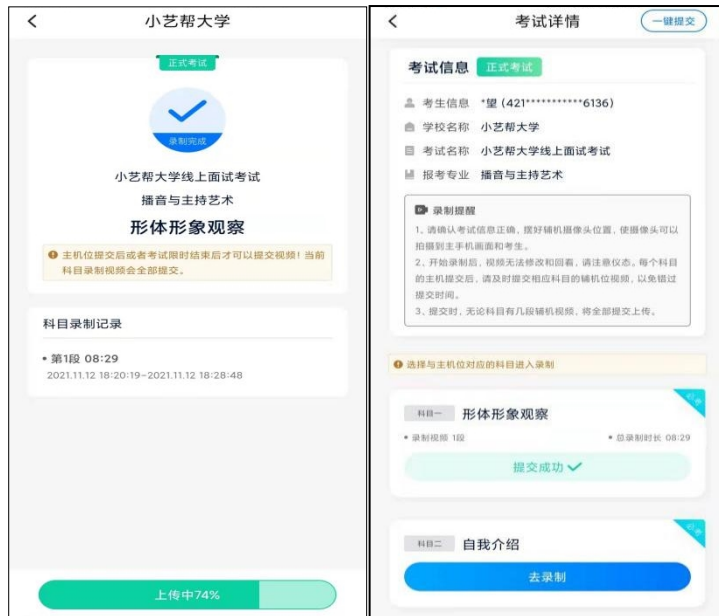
<

小艺帮大学

正式考试

录制完成

小艺帮大学线上面试考试

播音与主持艺术

形体形象观察

主机位提交后或者考试限时结束后才可以提交视频！当前科目录制视频会全部提交。

科目录制记录

• 第1段 08:29

2021.11.12 18:20:19~2021.11.12 18:28:48

上传中74%

<

考试详情

一键提交

考试信息 正式考试

考生信息 *望 (421***********6136)

学校名称 小艺帮大学

考试名称 小艺帮大学线上面试考试

报考专业 播音与主持艺术

录制提醒

1、请确认考试信息正确，摆好辅机摄像头位置，使摄像头可以拍摄到主手机画面和考生。

2、开始录制后，视频无法修改和回看，请注意仪态。每个科目的主机提交后，请及时提交相应科目的辅机视频，以免错过提交时间。

3、提交时，无论科目有几段辅机视频，将全部提交上传。

选择与主机位对应的科目进入录制

科目一 形体形象观察

• 录制视频 1段

• 总录制时长 08:29

提交成功

科目二 自我介绍

去录制